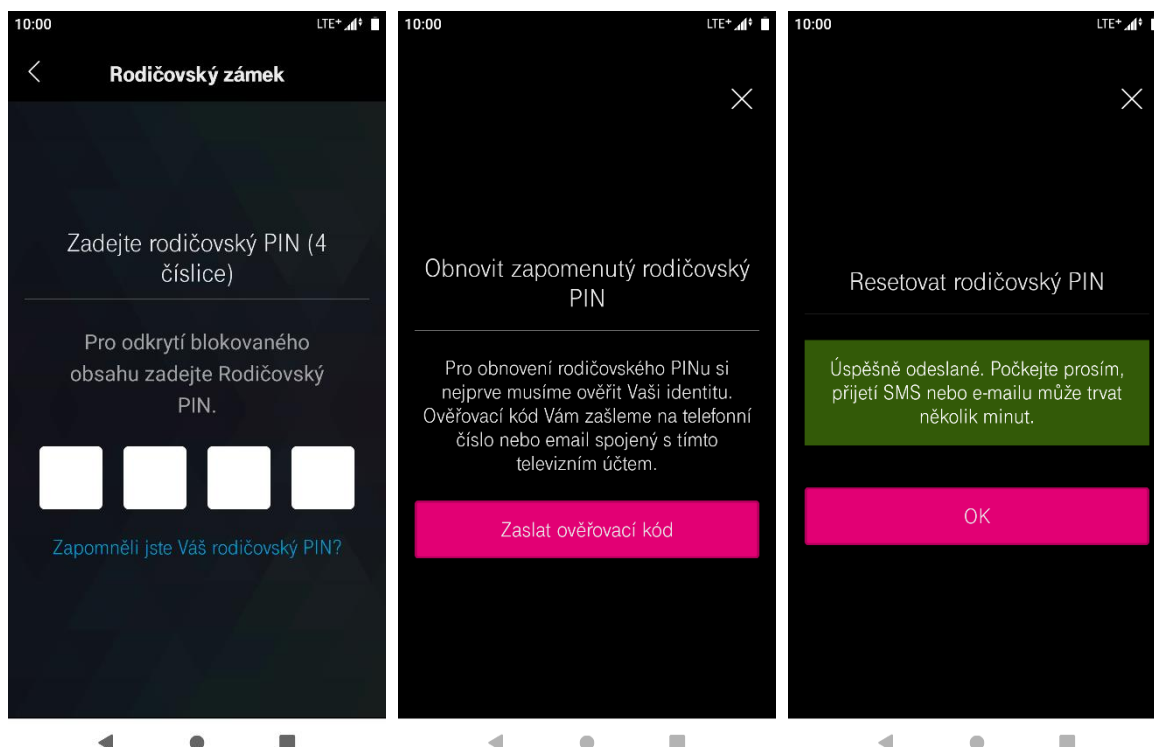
10:00
LTE+

Rodičovský zámek

Zadejte rodičovský PIN (4 číslice)

Pro odkrytí blokovaného obsahu zadejte Rodičovský PIN.

Zapomněli jste Váš rodičovský PIN?

10:00
LTE+

Obnovit zapomenutý rodičovský PIN

Pro obnovení rodičovského PINu si nejprve musíme ověřit Vaši identitu. Ověřovací kód Vám zašleme na telefonní číslo nebo email spojený s tímto televizním účtem.

Zaslat ověřovací kód

10:00
LTE+

Resetovat rodičovský PIN

Úspěšně odeslané. Počkejte prosím, přijetí SMS nebo e-mailu může trvat několik minut.

OK